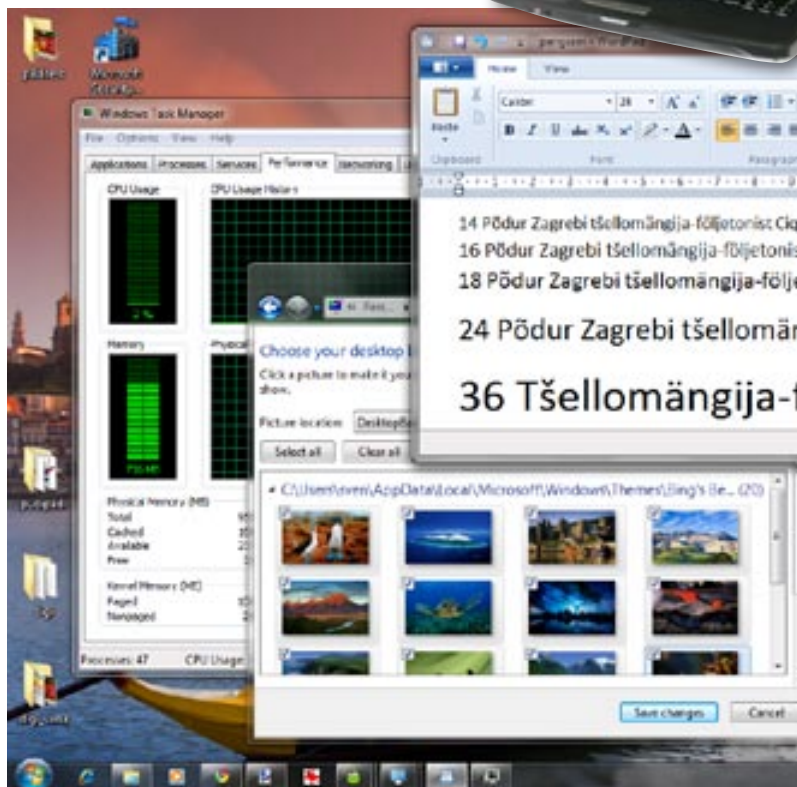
Windows Task Manager
File Options View Help
Applications Processes Services Performance Networking
CPU Usage
CPU Usage History
Memory
Physical Memory (MB)
Total
Cached
Available
Free
Kernel Memory (MB)
Paged
Nonpaged
Processes: 47
CPU Usage

Home View
Calibri
Paste
Clipboard
Font
Paragraph

14 Põdur Zagrebi tšellomängija-följetonist Ciq
16 Põdur Zagrebi tšellomängija-följetonis
18 Põdur Zagrebi tšellomängija-följe
24 Põdur Zagrebi tšellomän
36 Tšellomängija-f

Choose your desktop
Click a picture to make it your
show.
Picture location:
Select all
Clear all
C:\Users\sven\AppData\Local\Microsoft\Windows\Themes\Bing's Be... (20)
Save changes
Cancel